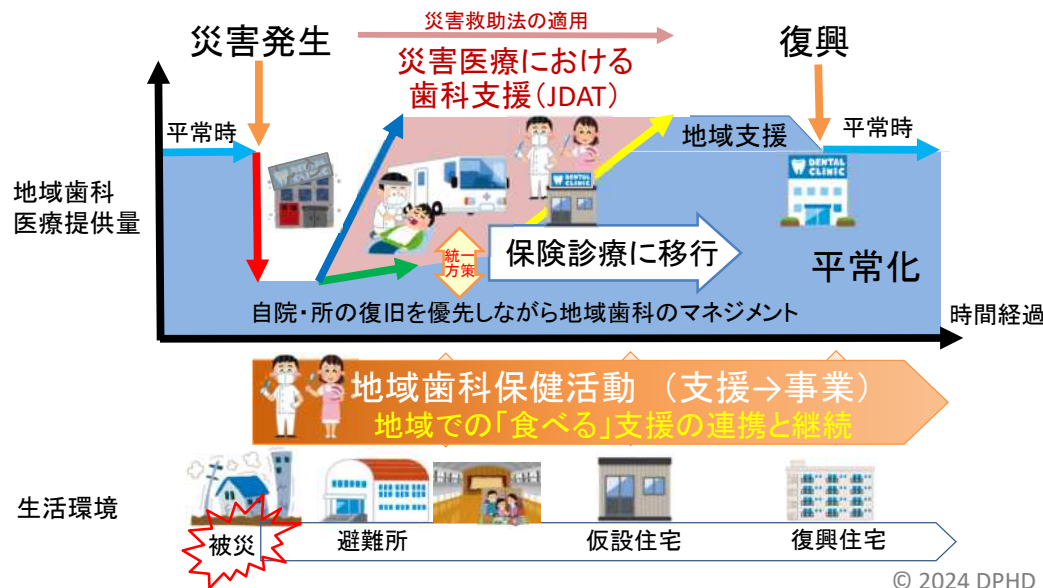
災害発生

災害救助法の適用

災害医療における
歯科支援（JDAT）

復興

平常時

地域支援

平常時

地域歯科
医療提供量

DENTAL CLINIC

DENTAL CLINIC

統一
方策

保険診療に移行

平常化

自院・所の復旧を優先しながら地域歯科のマネジメント

時間経過

地域歯科保健活動 （支援→事業）
地域での「食べる」支援の連携と継続

生活環境

被災

避難所

仮設住宅

復興住宅

© 2024 DPHD